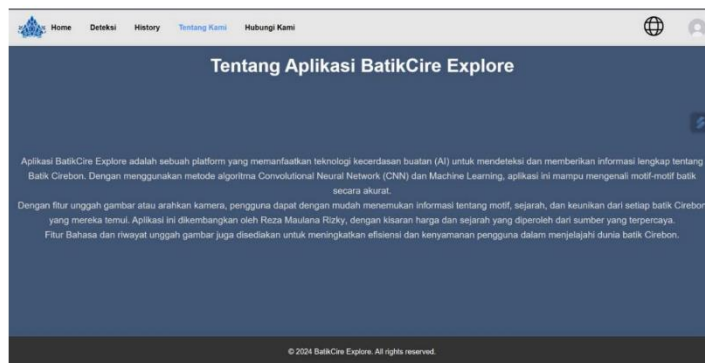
Home Deteksi History Tentang Kami Hubungi Kami

Tentang Aplikasi BatikCire Explore

Aplikasi BatikCire Explore adalah sebuah platform yang memanfaatkan teknologi kecerdasan buatan (AI) untuk mendeteksi dan memberikan informasi lengkap tentang Batik Cirebon. Dengan menggunakan metode algoritma Convolutional Neural Network (CNN) dan Machine Learning, aplikasi ini mampu mengenali motif-motif batik secara akurat.
Dengan fitur unggah gambar atau arahkan kamera, pengguna dapat dengan mudah menemukan informasi tentang motif, sejarah, dan keunikan dari setiap batik Cirebon yang mereka temui. Aplikasi ini dikembangkan oleh Reza Maulana Rizky, dengan kisaran harga dan sejarah yang diperoleh dari sumber yang terpercaya.
Fitur Bahasa dan riwayat unggah gambar juga disediakan untuk meningkatkan efisiensi dan kenyamanan pengguna dalam menjelajahi dunia batik Cirebon.

© 2024 BatikCire Explore. All rights reserved.